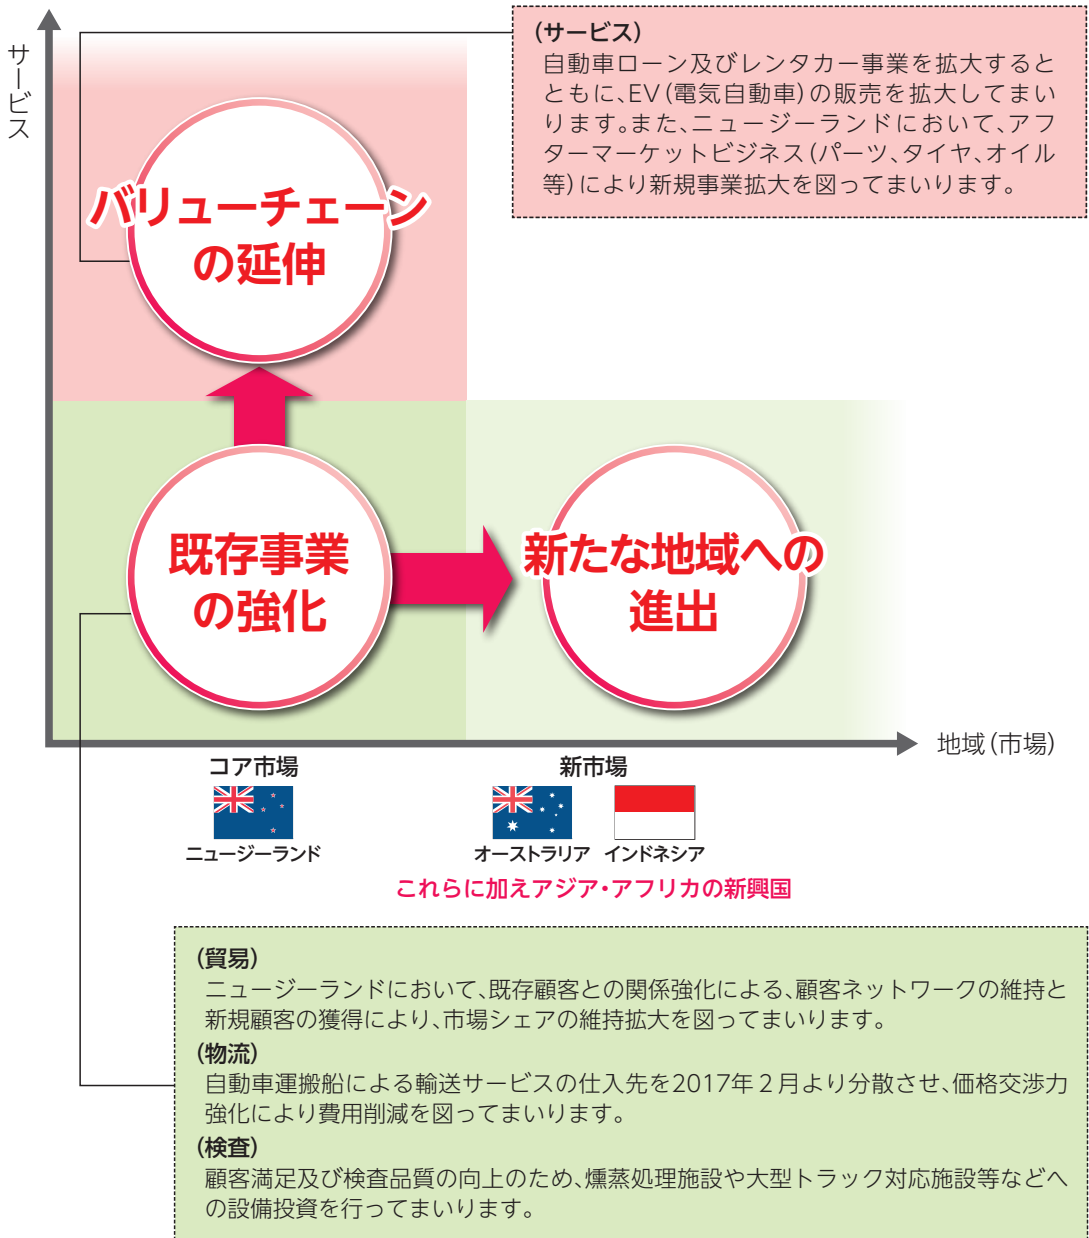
サービス

（サービス）
自動車ローン及びレンタカー事業を拡大するとともに、EV（電気自動車）の販売を拡大してまいります。また、ニュージーランドにおいて、アフターマーケットビジネス（パーツ、タイヤ、オイル等）により新規事業拡大を図ってまいります。

バリューチェーンの延伸

既存事業の強化

新たな地域への進出

地域（市場）

コア市場

ニュージーランド

新市場

オーストラリア　インドネシア

これらに加えアジア・アフリカの新興国

（貿易）
ニュージーランドにおいて、既存顧客との関係強化による、顧客ネットワークの維持と新規顧客の獲得により、市場シェアの維持拡大を図ってまいります。
（物流）
自動車運搬船による輸送サービスの仕入先を2017年２月より分散させ、価格交渉力強化により費用削減を図ってまいります。
（検査）
顧客満足及び検査品質の向上のため、燻蒸処理施設や大型トラック対応施設等などへの設備投資を行ってまいります。